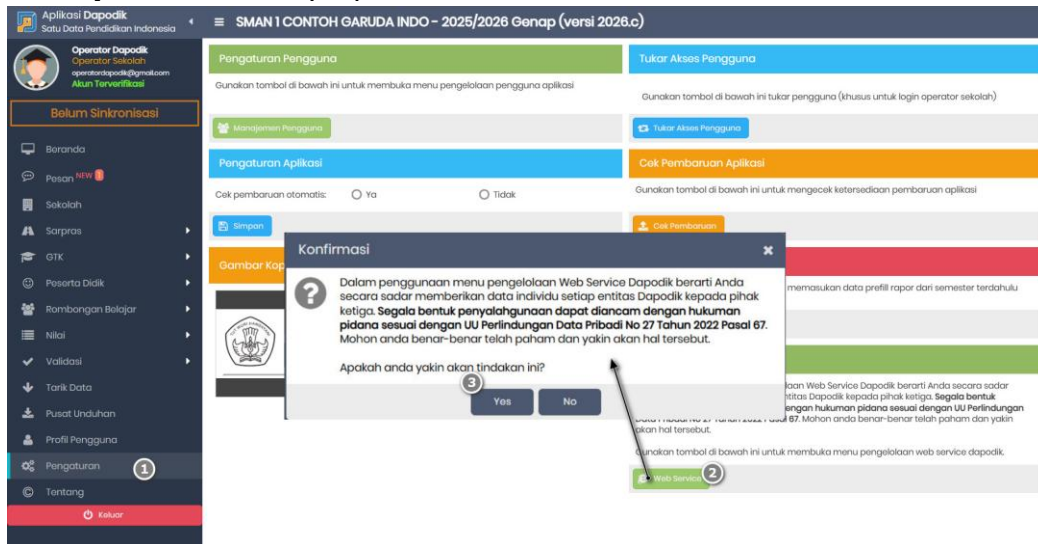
Aplikasi Dapodik
Satu Data Pendidikan Indonesia

SMAN 1 CONTOH GARUDA INDO - 2025/2026 Genap (versi 2026.c)

Operator Dapodik
Operator Sekolah
operatordapodik@gmail.com
Akun Terverifikasi

Belum Sinkronisasi

Beranda
Pesan NEW
Sekolah
Sarpras
GTK
Peserta Didik
Rombongan Belajar
Nilai
Validasi
Tarik Data
Pusat Unduhan
Profil Pengguna
Pengaturan 1
Tentang
Keluar

Pengaturan Pengguna

Gunakan tombol di bawah ini untuk membuka menu pengelolaan pengguna aplikasi

Manajemen Pengguna

Tukar Akses Pengguna

Gunakan tombol di bawah ini tukar pengguna (khusus untuk login operator sekolah)

Tukar Akses Pengguna

Pengaturan Aplikasi

Cek pembaruan otomatis: Ya Tidak

Simpan

Cek Pembaruan Aplikasi

Gunakan tombol di bawah ini untuk mengecek ketersediaan pembaruan aplikasi

Cek Pembaruan

Gambar Kop

memasukan data prefill rapor dari semester terdahulu

Konfirmasi

Dalam penggunaan menu pengelolaan Web Service Dapodik berarti Anda secara sadar memberikan data individu setiap entitas Dapodik kepada pihak ketiga. **Segala bentuk penyalahgunaan dapat diancam dengan hukuman pidana sesuai dengan UU Perlindungan Data Pribadi No 27 Tahun 2022 Pasal 67.** Mohon anda benar-benar telah paham dan yakin akan hal tersebut.

Apakah anda yakin akan tindakan ini?

3

Yes No

laan Web Service Dapodik berarti Anda secara sadar ntitas Dapodik kepada pihak ketiga. Segala bentuk engan hukuman pidana sesuai dengan UU Perlindungan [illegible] 67. Mohon anda benar-benar telah paham dan yakin akan hal tersebut.

Gunakan tombol di bawah ini untuk membuka menu pengelolaan web service dapodik.

Web Service 2